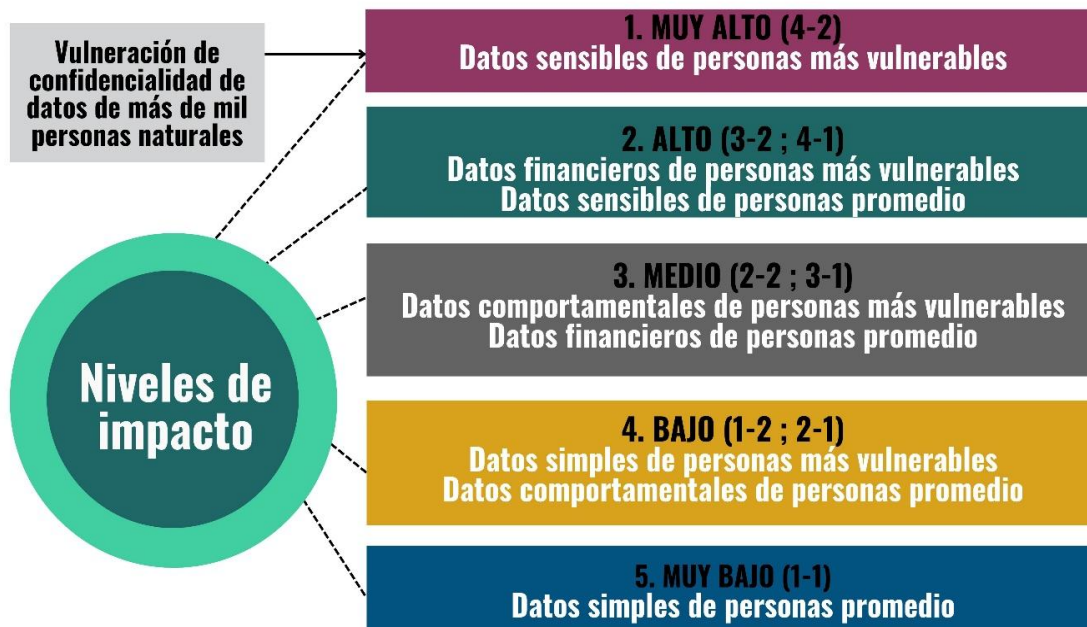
Vulneración de confidencialidad de datos de más de mil personas naturales

1. MUY ALTO (4-2)
Datos sensibles de personas más vulnerables

2. ALTO (3-2 ; 4-1)
Datos financieros de personas más vulnerables
Datos sensibles de personas promedio

3. MEDIO (2-2 ; 3-1)
Datos comportamentales de personas más vulnerables
Datos financieros de personas promedio

Niveles de impacto

4. BAJO (1-2 ; 2-1)
Datos simples de personas más vulnerables
Datos comportamentales de personas promedio

5. MUY BAJO (1-1)
Datos simples de personas promedio